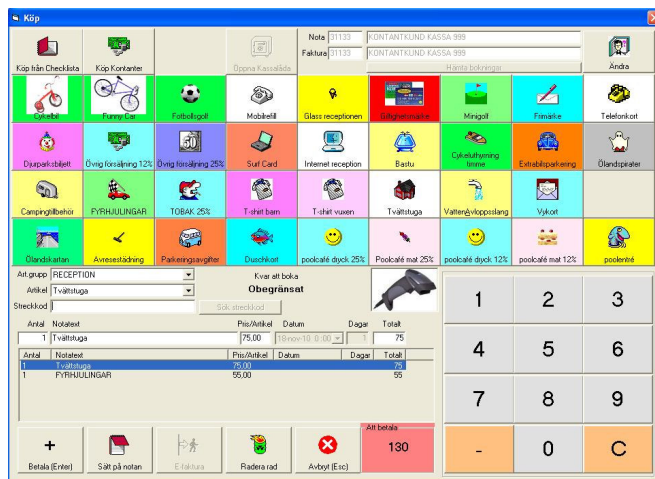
Köp

Köp från Checklista
Köp Kontanter
Öppna Kassalåda
Nota 31133 KONTANTKUND KASSA 999
Faktura 31133 KONTANTKUND KASSA 999
Hämta bokningar
Ändra

Cykelbil | Funny Car | Fotbollsgolf | Mobilrefill | Glass receptionen | Giftighetsmarke | Minigolf | Frimärke | Telefonkort
Djurparksbiljett | Övrig försäljning 12% | Övrig försäljning 25% | Surf Card | Internet reception | Bastu | Cykeluthyrning timme | Extrabilparkering | Ölandspirater
Campingtillbehör | FYRHJULINGAR | TOBAK 25% | T-shirt barn | T-shirt vuxen | Tvättstuga | Vatten&Avloppsslang | Vykort
Ölandskartan | Avresestädning | Parkeringsavgifter | Duschkort | poolcafé dryck 25% | Poolcafé mat 25% | poolcafé dryck 12% | poolcafé mat 12% | poolentré

Art.grupp RECEPTION
Artikel Tvättstuga
Streckkod
Sök streckkod
Kvar att boka
Obegränsat

| Antal | Notatext | Pris/Artikel | Datum | Dagar | Totalt |
|---|---|---|---|---|---|
| 1 | Tvättstuga | 75,00 | 19-nov-10 0:00 | 1 | 75 |

| Antal | Notatext | Pris/Artikel | Datum | Dagar | Totalt |
|---|---|---|---|---|---|
| 1 | Tvättstuga | 75,00 | | | 75 |
| 1 | FYRHJULINGAR | 55,00 | | | 55 |

1 2 3
4 5 6
7 8 9
- 0 C

Betala (Enter)
Sätt på notan
E-faktura
Radera rad
Avbryt (Esc)
Att betala
130